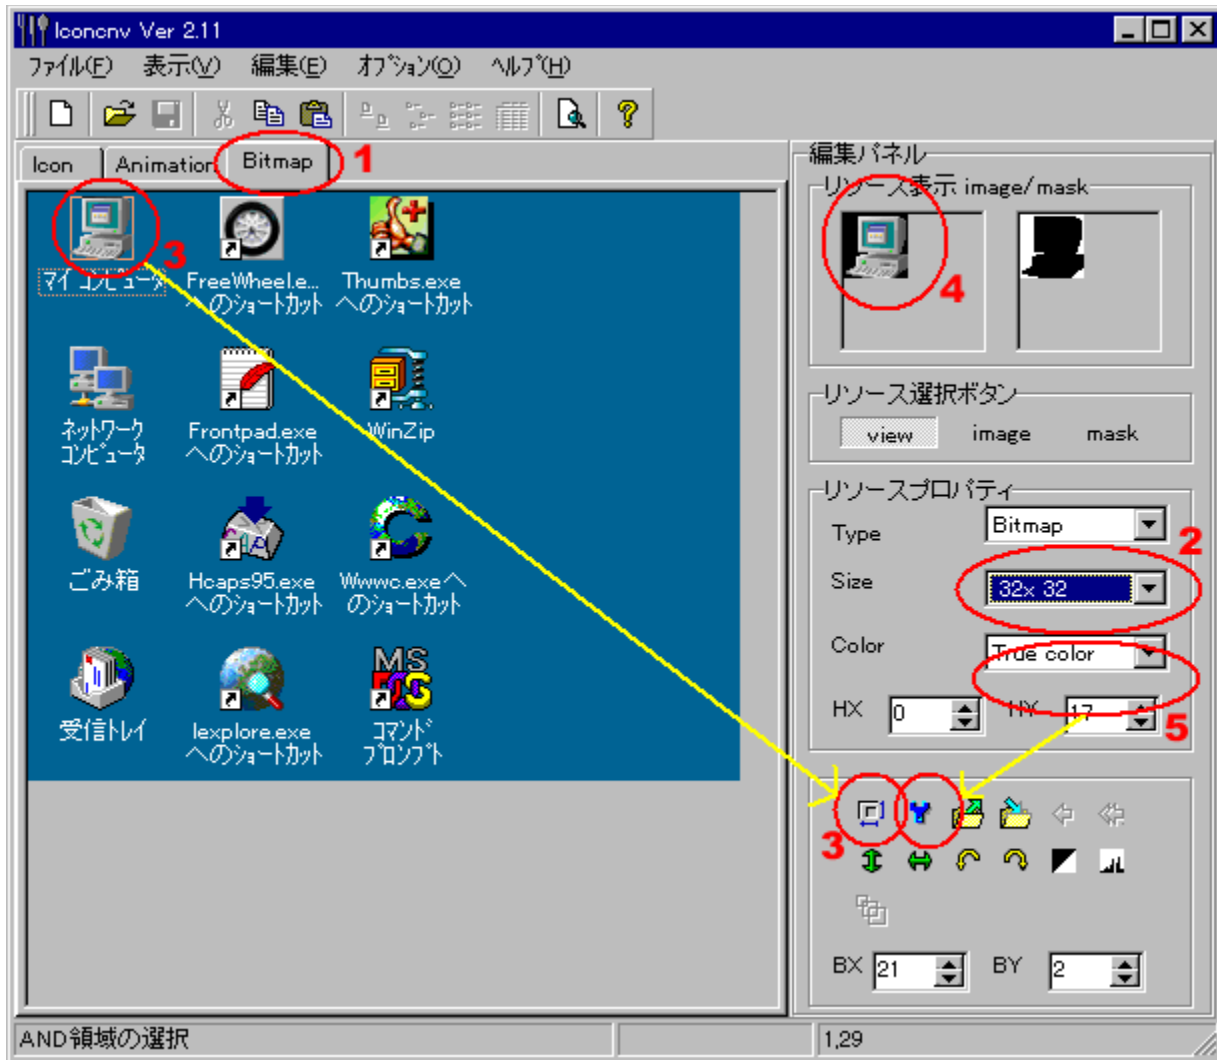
Iconcnv Ver 2.11

ファイル(F) 表示(V) 編集(E) オプション(O) ヘルプ(H)

Icon Animation Bitmap 1

マイ コンピュータ 3
FreeWheel.e... へのショートカット
Thumbs.exe へのショートカット
ネットワーク コンピュータ
Frontpad.exe へのショートカット
WinZip
ごみ箱
Hcaps95.exe へのショートカット
Wwwc.exeへのショートカット
受信トレイ
Iexplore.exe へのショートカット
MS コマンド プロンプト

編集パネル
リソース表示 image/mask
4

リソース選択ボタン
view image mask

リソースプロパティ
Type Bitmap 2
Size 32x 32
Color True color
HX 0 HY 17 5

3

BX 21 BY 2

AND領域の選択 1,29